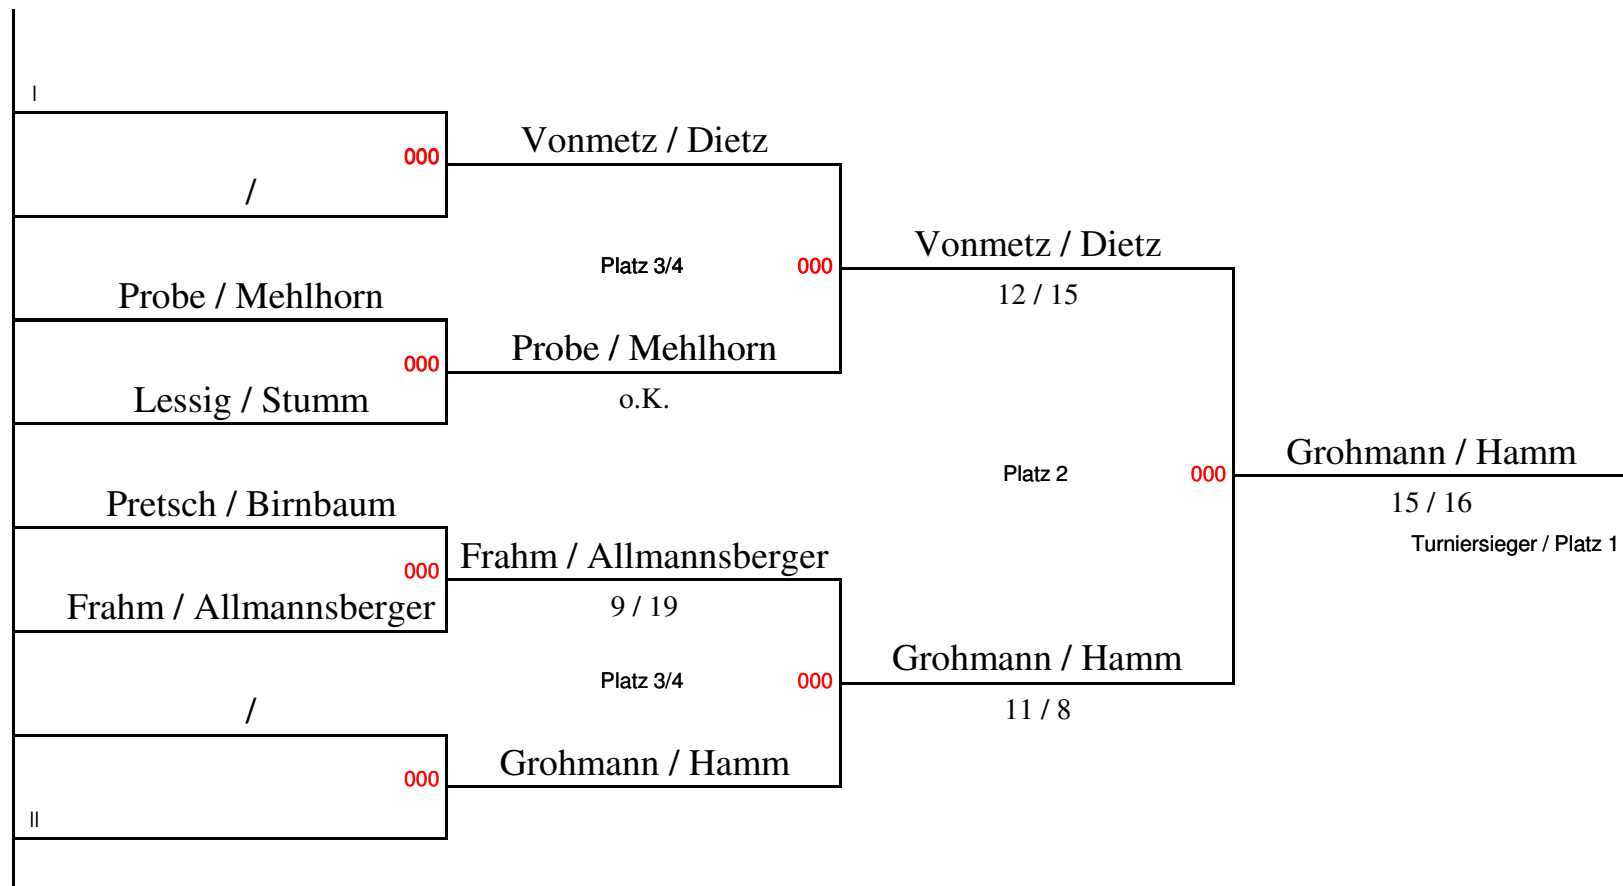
I

000

/

Vonmetz / Dietz

Platz 3/4

000

Vonmetz / Dietz

12 / 15

Probe / Mehlhorn

000

Lessig / Stumm

Probe / Mehlhorn

o.K.

Platz 2

000

Grohmann / Hamm

15 / 16

Turniersieger / Platz 1

Pretsch / Birnbaum

000

Frahm / Allmannsberger

Frahm / Allmannsberger

9 / 19

Platz 3/4

000

Grohmann / Hamm

11 / 8

/

000

Grohmann / Hamm

II